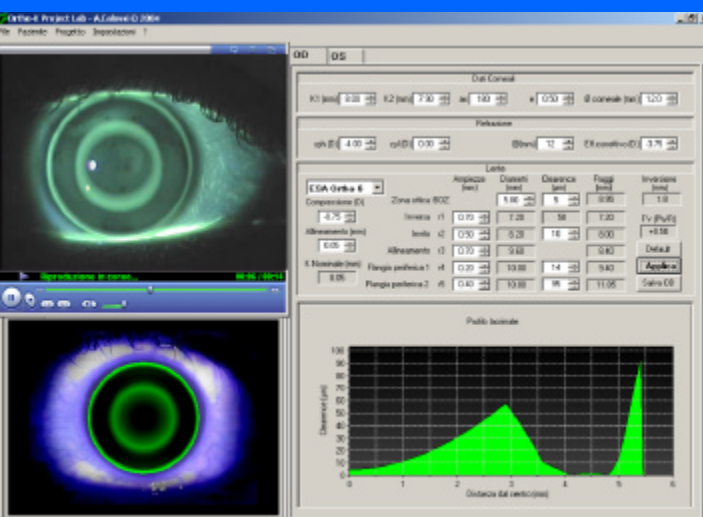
Ortho-K Project Lab - A.Colonel© 2004
File Paziente Progetto Impostazioni ?

OD OS

Dati Corneali
K1 (mm) 8.00 K2 (mm) 7.90 Av 1.60 e 0.50 Ø corneale (mm) 12.0

Refrazione
sph (D) -4.00 cyl (D) 0.00 Bl(mm) 12 ER correttivo (D) -3.75

Lente
ESA Ortho 6
Compressione (D) -0.75
Allineamento (mm) 0.05
K Nominale (mm) 8.05

Ampiezza (mm) Diametri (mm) Clearance (µm) Raggi (mm) Inversione (mm)
Zona ottica BOZ 5.60 5 8.85 1.0
Inversa r1 0.70 7.20 58 7.20
Fondo r2 0.50 8.20 18 8.00 TV (Pv/R) +0.58
Allineamento r3 0.70 9.60 8.40 Default
Flangia periferica 1 r4 0.20 10.00 14 9.40 Applica
Flangia periferica 2 r5 0.40 10.80 95 11.95 Salva OS

Riproduzione in corso... 00:06 / 00:14

Profilo lacrimale
100
90
80
70
60
50
40
30
20
10
0
Clearance (µm)
0 1 2 3 4 5 6
Distanza dal centro (mm)